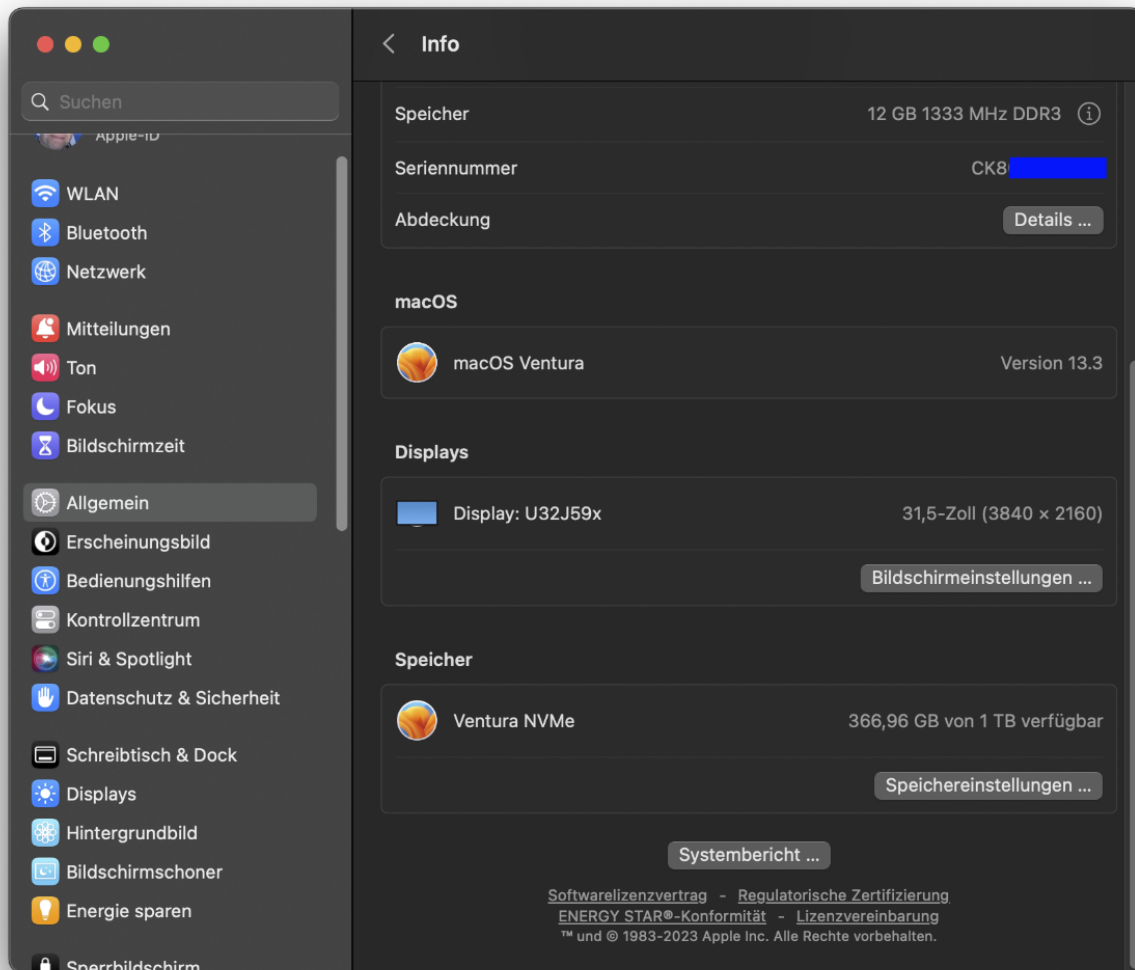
Suchen
Apple-ID

WLAN
Bluetooth
Netzwerk

Mitteilungen
Ton
Fokus
Bildschirmzeit

Allgemein
Erscheinungsbild
Bedienungshilfen
Kontrollzentrum
Siri & Spotlight
Datenschutz & Sicherheit

Schreibtisch & Dock
Displays
Hintergrundbild
Bildschirmschoner
Energie sparen

Sperrbildschirm

Info

Speicher 12 GB 1333 MHz DDR3
Seriennummer CK8
Abdeckung Details ...

macOS
macOS Ventura Version 13.3

Displays
Display: U32J59x 31,5-Zoll (3840 × 2160)
Bildschirmeinstellungen ...

Speicher
Ventura NVMe 366,96 GB von 1 TB verfügbar
Speichereinstellungen ...

Systembericht ...

Softwarelizenzvertrag - Regulatorische Zertifizierung
ENERGY STAR®-Konformität - Lizenzvereinbarung
™ und © 1983-2023 Apple Inc. Alle Rechte vorbehalten.